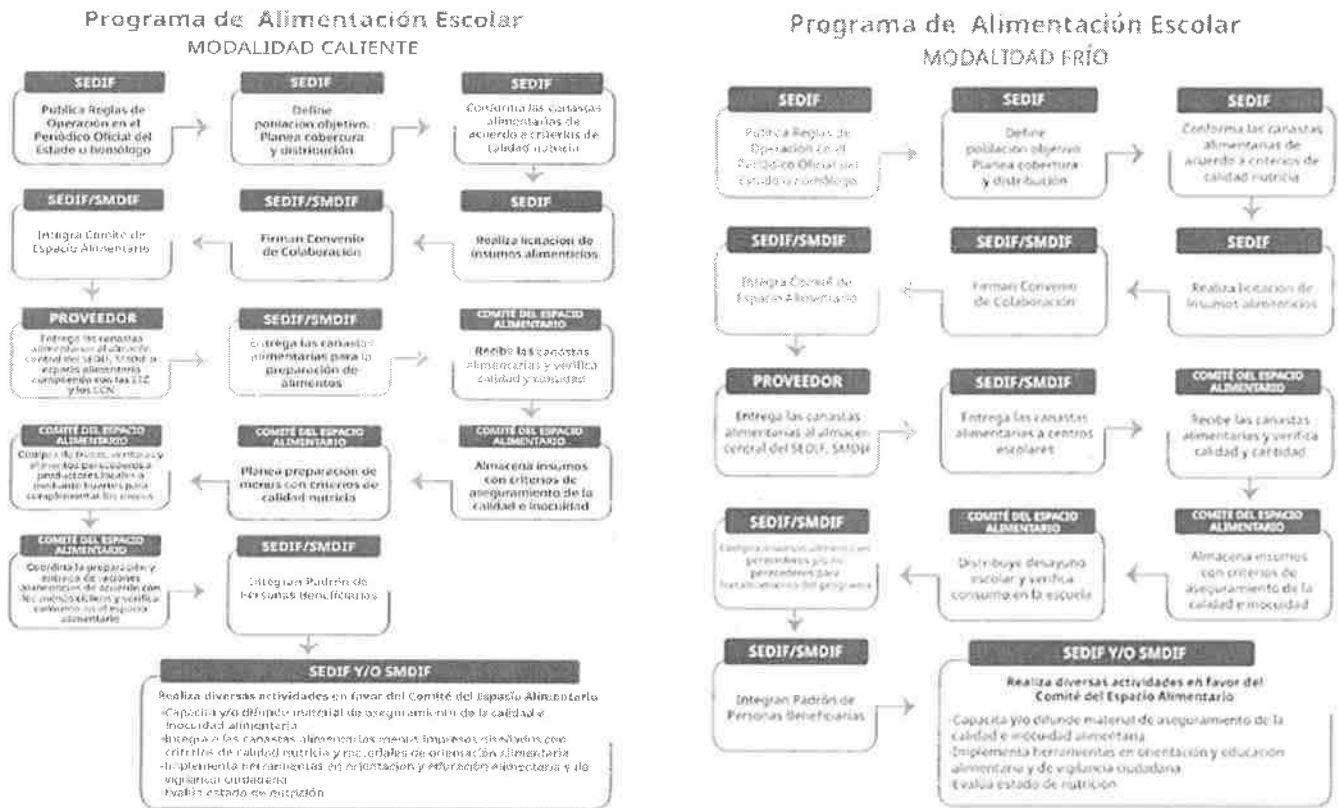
Programa de Alimentación Escolar
MODALIDAD CALIENTE

SEDIF
Publica Reglas de Operación en el Periódico Oficial del Estado u homólogo

SEDIF
Define población objetivo. Planea cobertura y distribución

SEDIF
Conforma las canastas alimentarias de acuerdo a criterios de calidad nutricia

SEDIF/SMDIF
Integra Comité de Espacio Alimentario

SEDIF/SMDIF
Firman Convenio de Colaboración

SEDIF
Realiza licitación de insumos alimenticios

PROVEEDOR
Entrega las canastas alimentarias al almacén central del SEDIF, SMDIF o espacio alimentario cumpliendo con las ETC y los CCN

SEDIF/SMDIF
Entrega las canastas alimentarias para la preparación de alimentos

COMITÉ DEL ESPACIO ALIMENTARIO
Recibe las canastas alimentarias y verifica calidad y cantidad

COMITÉ DEL ESPACIO ALIMENTARIO
Compra de frutas, verduras y alimentos perecederos a productores locales o mediante huertos para complementar los menús

COMITÉ DEL ESPACIO ALIMENTARIO
Planea preparación de menús con criterios de calidad nutricia

COMITÉ DEL ESPACIO ALIMENTARIO
Almacena insumos con criterios de aseguramiento de la calidad e inocuidad

COMITÉ DEL ESPACIO ALIMENTARIO
Coordina la preparación y entrega de raciones alimentarias de acuerdo con los menús cíclicos y verifica consumo en el espacio alimentario

SEDIF/SMDIF
Integran Padrón de Personas Beneficiarias

SEDIF Y/O SMDIF
Realiza diversas actividades en favor del Comité del Espacio Alimentario
-Capacita y/o difunde material de aseguramiento de la calidad e inocuidad alimentaria
-Integra a las canastas alimentarias menús impresos diseñados con criterios de calidad nutricia y materiales de orientación alimentaria
-Implementa herramientas en orientación y educación alimentaria y de vigilancia ciudadana
-Evalúa estado de nutrición

Programa de Alimentación Escolar
MODALIDAD FRÍO

SEDIF
Publica Reglas de Operación en el Periódico Oficial del Estado u homólogo

SEDIF
Define población objetivo. Planea cobertura y distribución

SEDIF
Conforma las canastas alimentarias de acuerdo a criterios de calidad nutricia

SEDIF/SMDIF
Integra Comité de Espacio Alimentario

SEDIF/SMDIF
Firman Convenio de Colaboración

SEDIF
Realiza licitación de insumos alimenticios

PROVEEDOR
Entrega las canastas alimentarias al almacén central del SEDIF, SMDIF

SEDIF/SMDIF
Entrega las canastas alimentarias a centros escolares

COMITÉ DEL ESPACIO ALIMENTARIO
Recibe las canastas alimentarias y verifica calidad y cantidad

SEDIF/SMDIF
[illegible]

COMITÉ DEL ESPACIO ALIMENTARIO
Distribuye desayuno escolar y verifica consumo en la escuela

COMITÉ DEL ESPACIO ALIMENTARIO
Almacena insumos con criterios de aseguramiento de la calidad e inocuidad

SEDIF/SMDIF
Integran Padrón de Personas Beneficiarias

SEDIF Y/O SMDIF
Realiza diversas actividades en favor del Comité del Espacio Alimentario
-Capacita y/o difunde material de aseguramiento de la calidad e inocuidad alimentaria
-Implementa herramientas en orientación y educación alimentaria y de vigilancia ciudadana
-Evalúa estado de nutrición